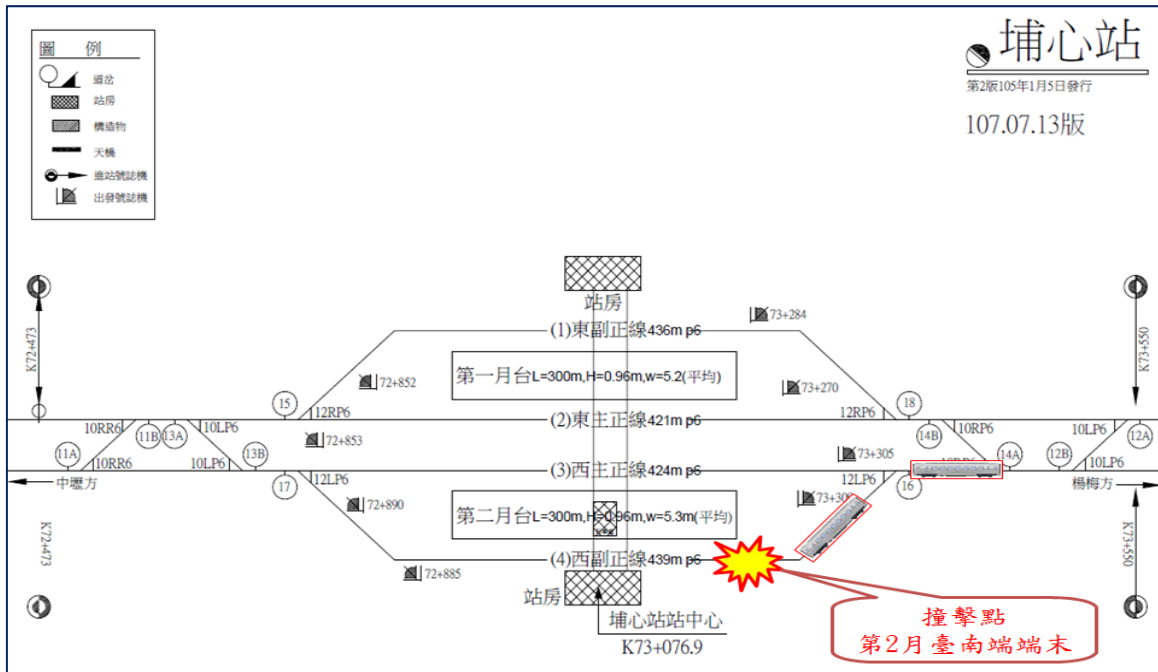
圖 例
道岔
站房
構造物
天橋
進站號誌機
出發號誌機

埔心站
第2版105年1月5日發行
107.07.13版

K72+473
站房
(1)東副正線436m p6
73+284
K73+550
第一月台L=300m,H=0.96m,w=5.2(平均)
72+852
73+270
15
12RP6
12RP6
18
10RR6
11B
13A
10LP6
72+853
10RP6
10LP6
11A
(2)東主正線421m p6
14B
12A
10RR6
10LP6
13B
73+305
14A
12B
10LP6
中壢方
(3)西主正線424m p6
楊梅方
17
12LP6
12LP6
16
73+300
72+890
K72+473
第二月台L=300m,H=0.96m,w=5.3m(平均)
K73+550
(4)西副正線439m p6
72+885
站房
埔心站站中心
K73+076.9
撞擊點
第2月臺南端端末